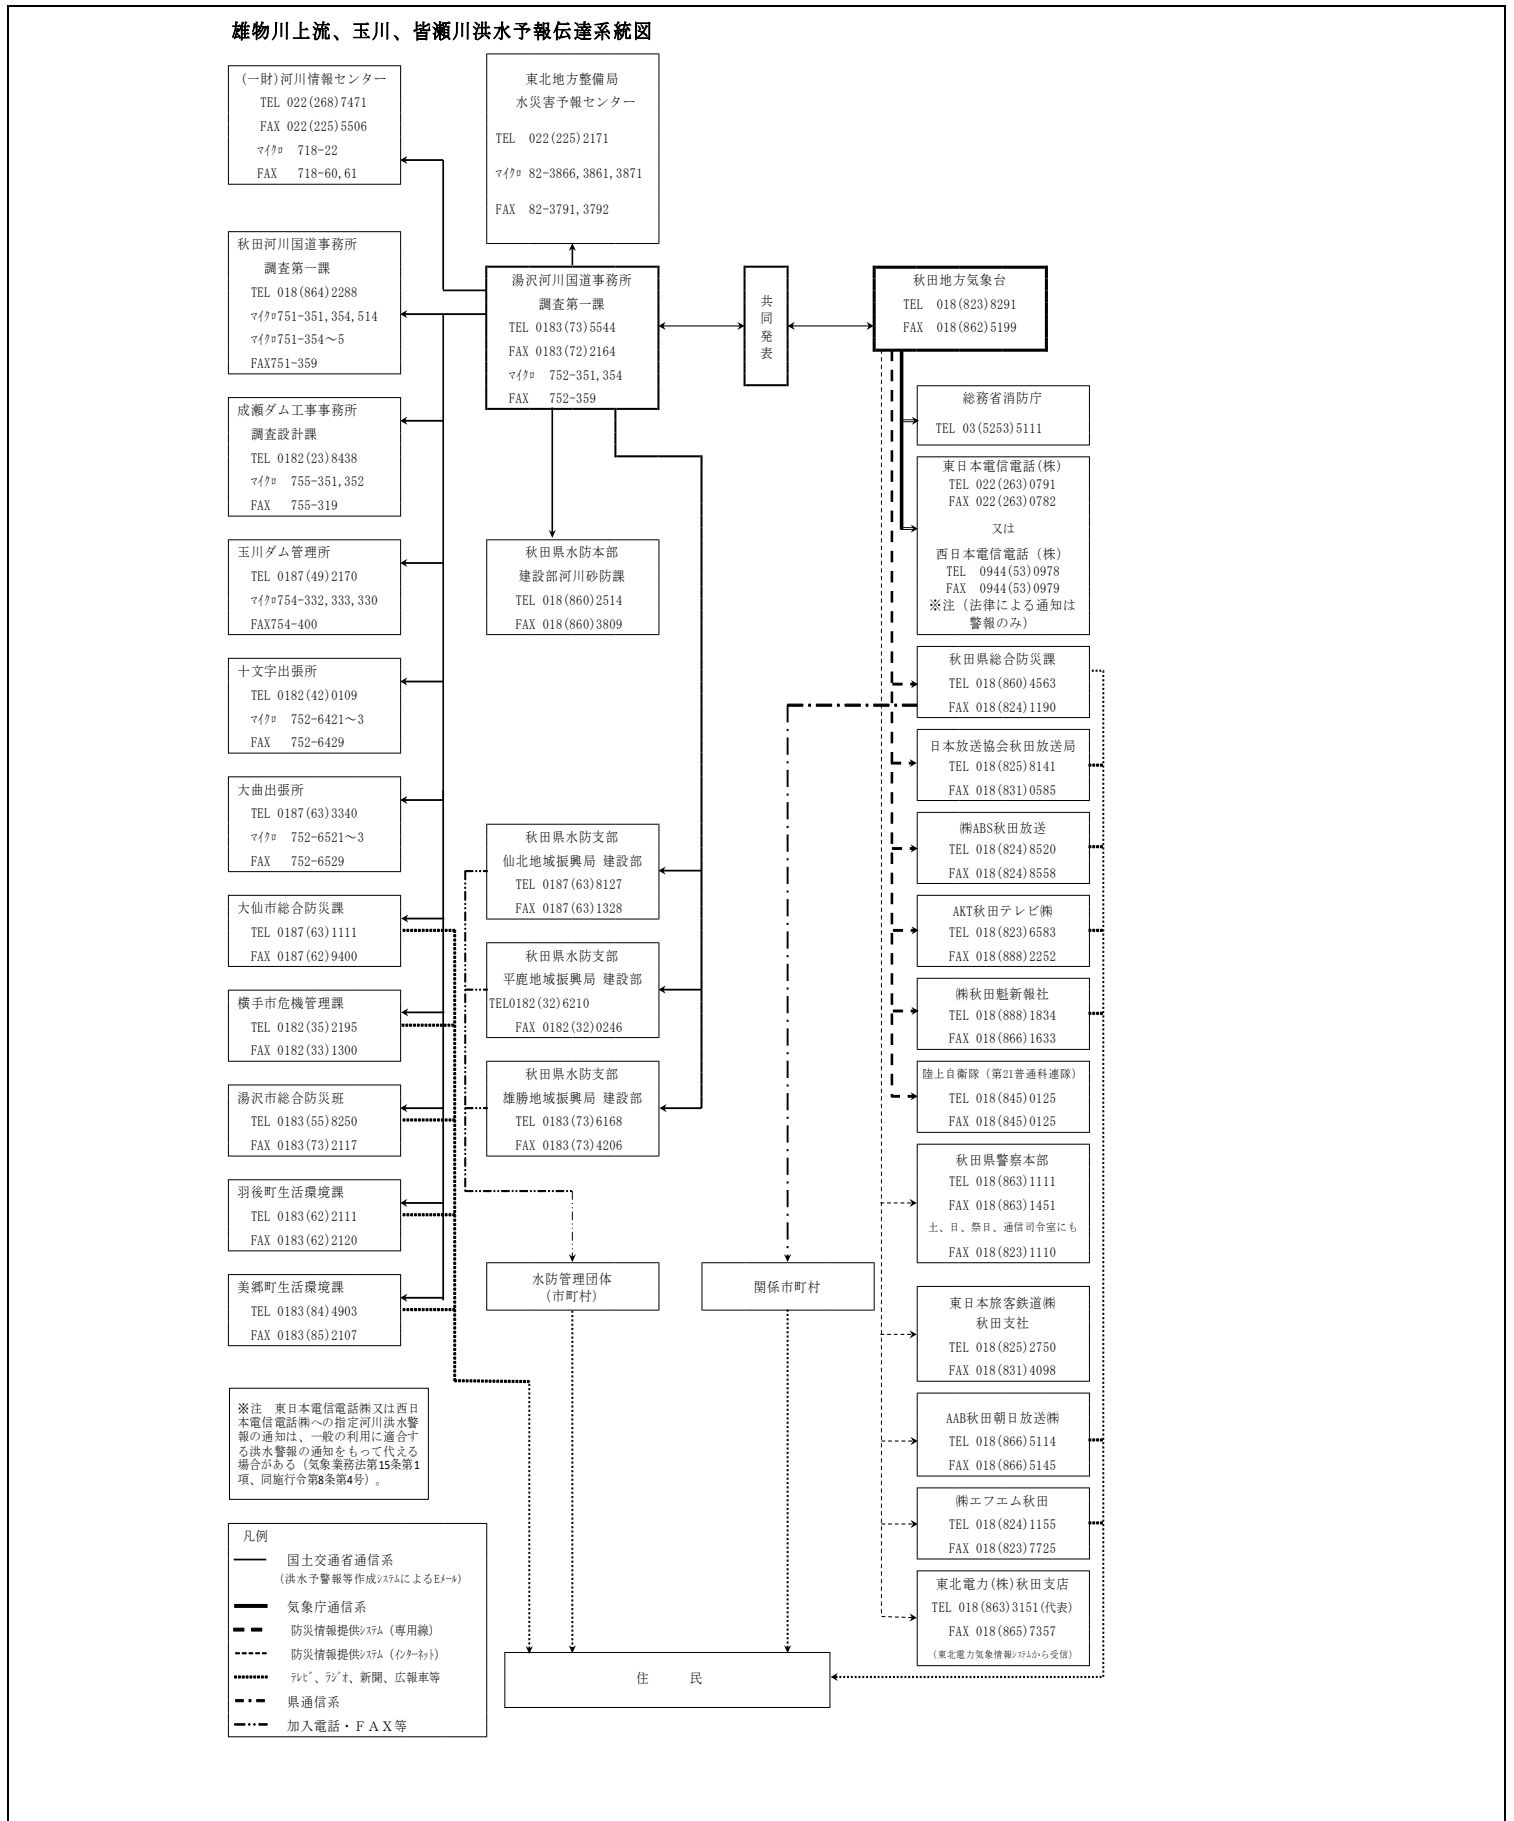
雄物川上流、玉川、皆瀬川洪水予報伝達系統図

(一財)河川情報センター
TEL 022(268)7471
FAX 022(225)5506
ﾏｲｸﾛ 718-22
FAX 718-60,61

東北地方整備局
水災害予報センター
TEL 022(225)2171
ﾏｲｸﾛ 82-3866,3861,3871
FAX 82-3791,3792

秋田河川国道事務所
調査第一課
TEL 018(864)2288
ﾏｲｸﾛ751-351,354,514
ﾏｲｸﾛ751-354～5
FAX751-359

湯沢河川国道事務所
調査第一課
TEL 0183(73)5544
FAX 0183(72)2164
ﾏｲｸﾛ 752-351,354
FAX 752-359

共同発表

秋田地方気象台
TEL 018(823)8291
FAX 018(862)5199

成瀬ダム工事事務所
調査設計課
TEL 0182(23)8438
ﾏｲｸﾛ 755-351,352
FAX 755-319

総務省消防庁
TEL 03(5253)5111

東日本電信電話(株)
TEL 022(263)0791
FAX 022(263)0782
又は
西日本電信電話（株）
TEL 0944(53)0978
FAX 0944(53)0979
※注（法律による通知は警報のみ）

玉川ダム管理所
TEL 0187(49)2170
ﾏｲｸﾛ754-332,333,330
FAX754-400

秋田県水防本部
建設部河川砂防課
TEL 018(860)2514
FAX 018(860)3809

十文字出張所
TEL 0182(42)0109
ﾏｲｸﾛ 752-6421～3
FAX 752-6429

秋田県総合防災課
TEL 018(860)4563
FAX 018(824)1190

大曲出張所
TEL 0187(63)3340
ﾏｲｸﾛ 752-6521～3
FAX 752-6529

日本放送協会秋田放送局
TEL 018(825)8141
FAX 018(831)0585

㈱ABS秋田放送
TEL 018(824)8520
FAX 018(824)8558

秋田県水防支部
仙北地域振興局 建設部
TEL 0187(63)8127
FAX 0187(63)1328

大仙市総合防災課
TEL 0187(63)1111
FAX 0187(62)9400

AKT秋田テレビ㈱
TEL 018(823)6583
FAX 018(888)2252

横手市危機管理課
TEL 0182(35)2195
FAX 0182(33)1300

秋田県水防支部
平鹿地域振興局 建設部
TEL0182(32)6210
FAX 0182(32)0246

㈱秋田魁新報社
TEL 018(888)1834
FAX 018(866)1633

湯沢市総合防災班
TEL 0183(55)8250
FAX 0183(73)2117

秋田県水防支部
雄勝地域振興局 建設部
TEL 0183(73)6168
FAX 0183(73)4206

陸上自衛隊（第21普通科連隊）
TEL 018(845)0125
FAX 018(845)0125

秋田県警察本部
TEL 018(863)1111
FAX 018(863)1451
土、日、祭日、通信司令室にも
FAX 018(823)1110

羽後町生活環境課
TEL 0183(62)2111
FAX 0183(62)2120

美郷町生活環境課
TEL 0183(84)4903
FAX 0183(85)2107

水防管理団体
(市町村)

関係市町村

東日本旅客鉄道㈱
秋田支社
TEL 018(825)2750
FAX 018(831)4098

※注 東日本電信電話㈱又は西日本電信電話㈱への指定河川洪水警報の通知は、一般の利用に適合する洪水警報の通知をもって代える場合がある（気象業務法第15条第1項、同施行令第8条第4号）。

AAB秋田朝日放送㈱
TEL 018(866)5114
FAX 018(866)5145

㈱エフエム秋田
TEL 018(824)1155
FAX 018(823)7725

凡例
国土交通省通信系
(洪水予警報等作成ｼｽﾃﾑによるEﾒｰﾙ)
気象庁通信系
防災情報提供ｼｽﾃﾑ（専用線）
防災情報提供ｼｽﾃﾑ（ｲﾝﾀｰﾈｯﾄ）
ﾃﾚﾋﾞ、ﾗｼﾞｵ、新聞、広報車等
県通信系
加入電話・ＦＡＸ等

東北電力(株)秋田支店
TEL 018(863)3151(代表)
FAX 018(865)7357
(東北電力気象情報ｼｽﾃﾑから受信)

住　民